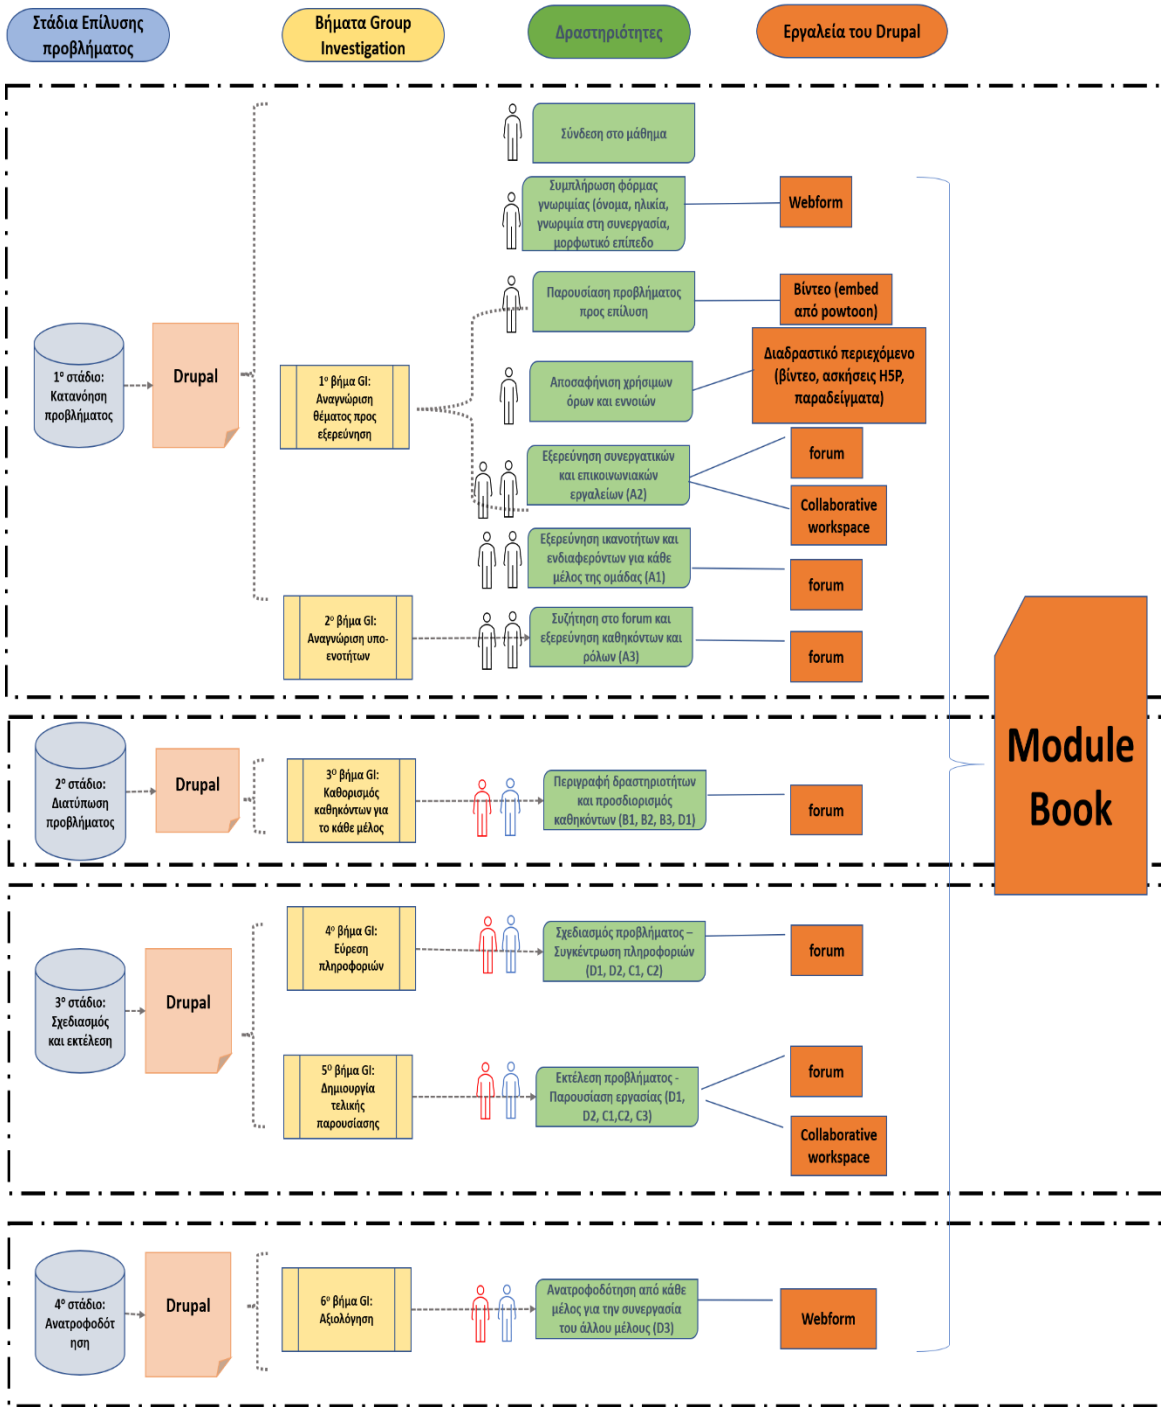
Στάδια Επίλυσης προβλήματος

Βήματα Group Investigation

Δραστηριότητες

Εργαλεία του Drupal

1ο στάδιο: Κατανόηση προβλήματος

Drupal

1ο βήμα GI: Αναγνώριση θέματος προς εξερεύνηση

Σύνδεση στο μάθημα

Συμπλήρωση φόρμας γνωριμίας (όνομα, ηλικία, γνωριμία στη συνεργασία, μορφωτικό επίπεδο

Webform

Παρουσίαση προβλήματος προς επίλυση

Βίντεο (embed από powtoon)

Αποσαφήνιση χρήσιμων όρων και εννοιών

Διαδραστικό περιεχόμενο (βίντεο, ασκήσεις H5P, παραδείγματα)

Εξερεύνηση συνεργατικών και επικοινωνιακών εργαλείων (Α2)

forum

Collaborative workspace

Εξερεύνηση ικανοτήτων και ενδιαφερόντων για κάθε μέλος της ομάδας (Α1)

forum

2ο βήμα GI: Αναγνώριση υπο-ενοτήτων

Συζήτηση στο forum και εξερεύνηση καθηκόντων και ρόλων (Α3)

forum

Module Book

2ο στάδιο: Διατύπωση προβλήματος

Drupal

3ο βήμα GI: Καθορισμός καθηκόντων για το κάθε μέλος

Περιγραφή δραστηριοτήτων και προσδιορισμός καθηκόντων (Β1, Β2, Β3, D1)

forum

3ο στάδιο: Σχεδιασμός και εκτέλεση

Drupal

4ο βήμα GI: Εύρεση πληροφοριών

Σχεδιασμός προβλήματος – Συγκέντρωση πληροφοριών (D1, D2, C1, C2)

forum

5ο βήμα GI: Δημιουργία τελικής παρουσίασης

Εκτέλεση προβλήματος - Παρουσίαση εργασίας (D1, D2, C1,C2, C3)

forum

Collaborative workspace

4ο στάδιο: Ανατροφοδότηση

Drupal

6ο βήμα GI: Αξιολόγηση

Ανατροφοδότηση από κάθε μέλος για την συνεργασία του άλλου μέλους (D3)

Webform